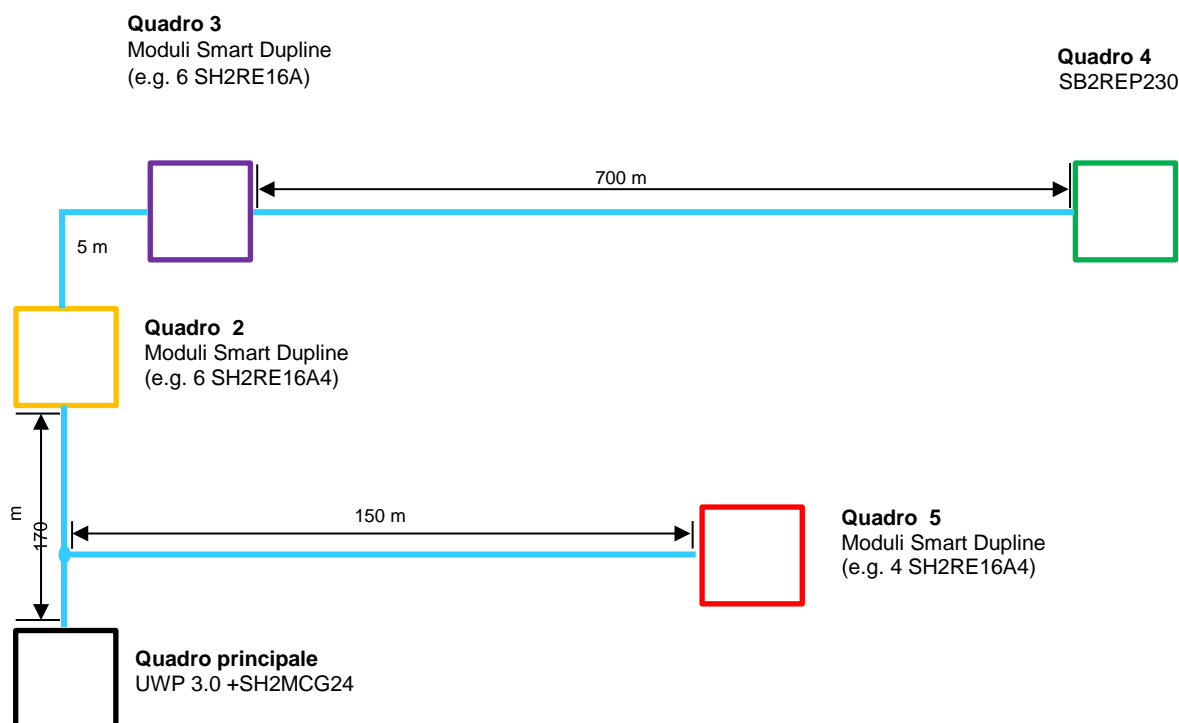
**Quadro 3**
Moduli Smart Dupline
(e.g. 6 SH2RE16A)

**Quadro 4**
SB2REP230

700 m

5 m

**Quadro 2**
Moduli Smart Dupline
(e.g. 6 SH2RE16A4)

170 m

150 m

**Quadro 5**
Moduli Smart Dupline
(e.g. 4 SH2RE16A4)

**Quadro principale**
UWP 3.0 +SH2MCG24